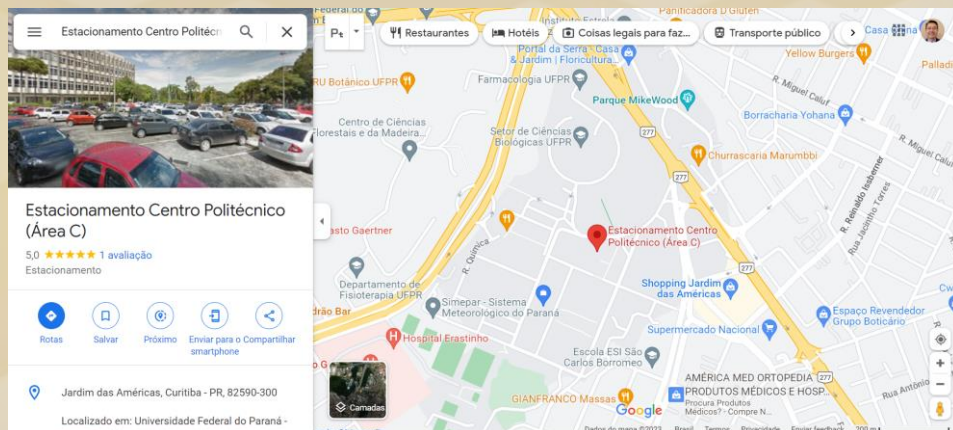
Estacionamento Centro Politécn

Estacionamento Centro Politécnico (Área C)

5,0 ★★★★★ 1 avaliação

Estacionamento

Rotas
Salvar
Próximo
Enviar para o smartphone
Compartilhar

Jardim das Américas, Curitiba - PR, 82590-300

Localizado em: Universidade Federal do Paraná -

Pt
Restaurantes
Hotéis
Coisas legais para faz...
Transporte público
Casa
Federal do
Portal da Serra - Casa & Jardim | Floricultura...
D Gluten
Yellow Burgers
Palladi
RU Botânico UFPR
Farmacologia UFPR
R. Miguel Caluf
Borracharia Yohana
Parque MikeWood
Centro de Ciências Florestais e da Madeira...
Setor de Ciências Biológicas UFPR
277
Churrascaria Marumbbi
R. Miguel Caluf
R. Reinaldo Isebner
Rua Jacintho Torres
asto Gaertner
Estacionamento Centro Politécnico (Área C)
R. Química
Departamento de Fisioterapia UFPR
Simepar - Sistema Meteorológico do Paraná
Shopping Jardim das Américas
277
drão Bar
Espaço Revendedor Grupo Boticário
Supermercado Nacional
Hospital Erastinho
Escola ESI São Carlos Borromeo
AMÉRICA MED ORTOPEDIA PRODUTOS MÉDICOS E HOSP...
Procura Produtos Médicos? - Compre N...
GIANFRANCO Massas
Google
Camadas
Rua Antônio
Dados do mapa ©2023
Brasil
Termos
Privacidade
Enviar feedback
200 m